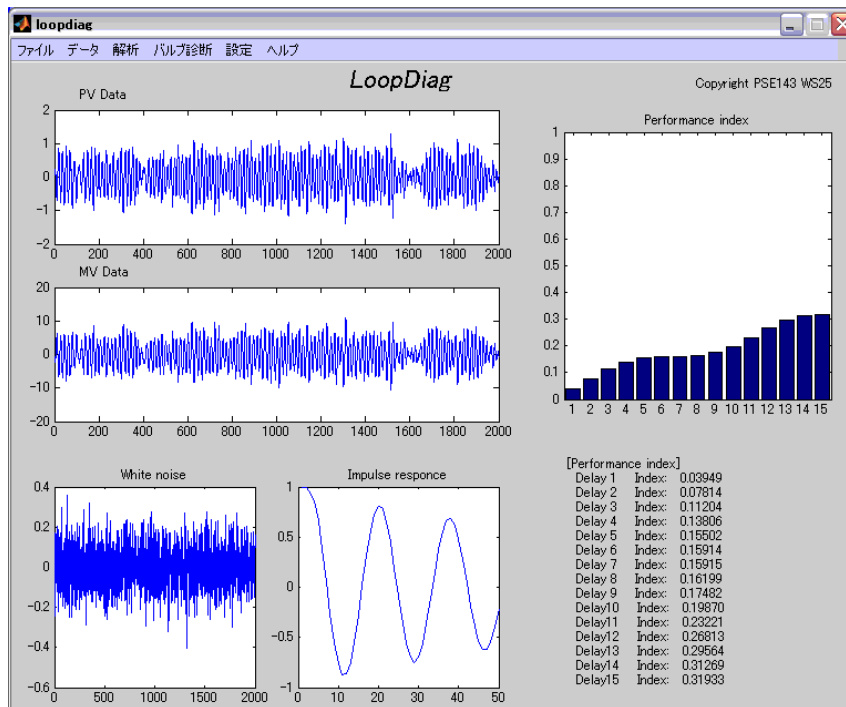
loopdiag

ファイル データ 解析 バルブ診断 設定 ヘルプ

LoopDiag

Copyright PSE143 WS25

PV Data

2
1
0
−1
−2
0 200 400 600 800 1000 1200 1400 1600 1800 2000

MV Data

20
10
0
−10
−20
0 200 400 600 800 1000 1200 1400 1600 1800 2000

Performance index

1
0.9
0.8
0.7
0.6
0.5
0.4
0.3
0.2
0.1
0
1 2 3 4 5 6 7 8 9 10 11 12 13 14 15

White noise

0.4
0.2
0
−0.2
−0.4
−0.6
0 500 1000 1500 2000

Impulse responce

1
0.5
0
−0.5
−1
0 10 20 30 40 50

[Performance index]
Delay 1 Index: 0.03949
Delay 2 Index: 0.07814
Delay 3 Index: 0.11204
Delay 4 Index: 0.13806
Delay 5 Index: 0.15502
Delay 6 Index: 0.15914
Delay 7 Index: 0.15915
Delay 8 Index: 0.16199
Delay 9 Index: 0.17482
Delay10 Index: 0.19870
Delay11 Index: 0.23221
Delay12 Index: 0.26813
Delay13 Index: 0.29564
Delay14 Index: 0.31269
Delay15 Index: 0.31933